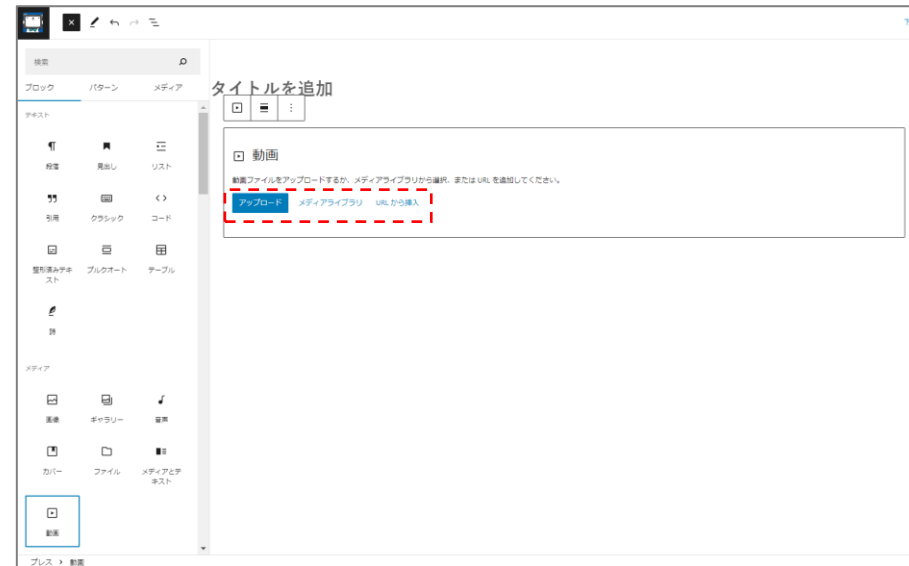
検索

ブロック パターン メディア

テキスト

段落 見出し リスト

引用 クラシック コード

整形済みテキスト プルクオート テーブル

詩

メディア

画像 ギャラリー 音声

カバー ファイル メディアとテキスト

動画

タイトルを追加

動画

動画ファイルをアップロードするか、メディアライブラリから選択、または URL を追加してください。

アップロード メディアライブラリ URL から挿入

ブロック › 動画